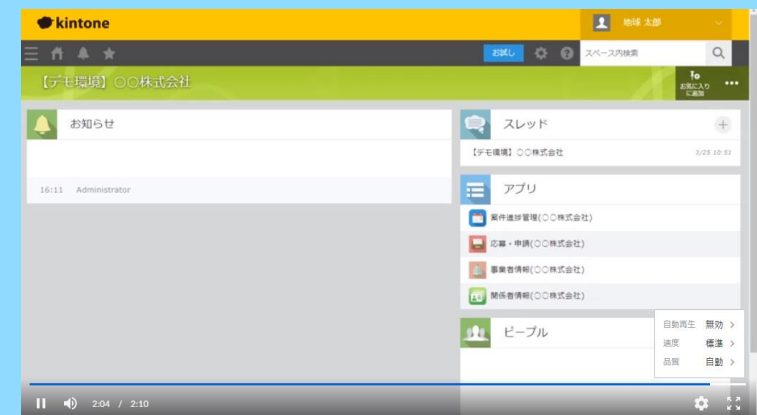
kintone

地球 太郎

お試し

スペース内検索

【デモ環境】〇〇株式会社

お気に入りに追加

•••

お知らせ

16:11 Administrator

スレッド

【デモ環境】〇〇株式会社 3/28 10:31

アプリ

案件進捗管理(〇〇株式会社)

応募・申請(〇〇株式会社)

事業者情報(〇〇株式会社)

関係者情報(〇〇株式会社)

ピープル

自動再生 無効 >

速度 標準 >

品質 自動 >

2:04 / 2:10